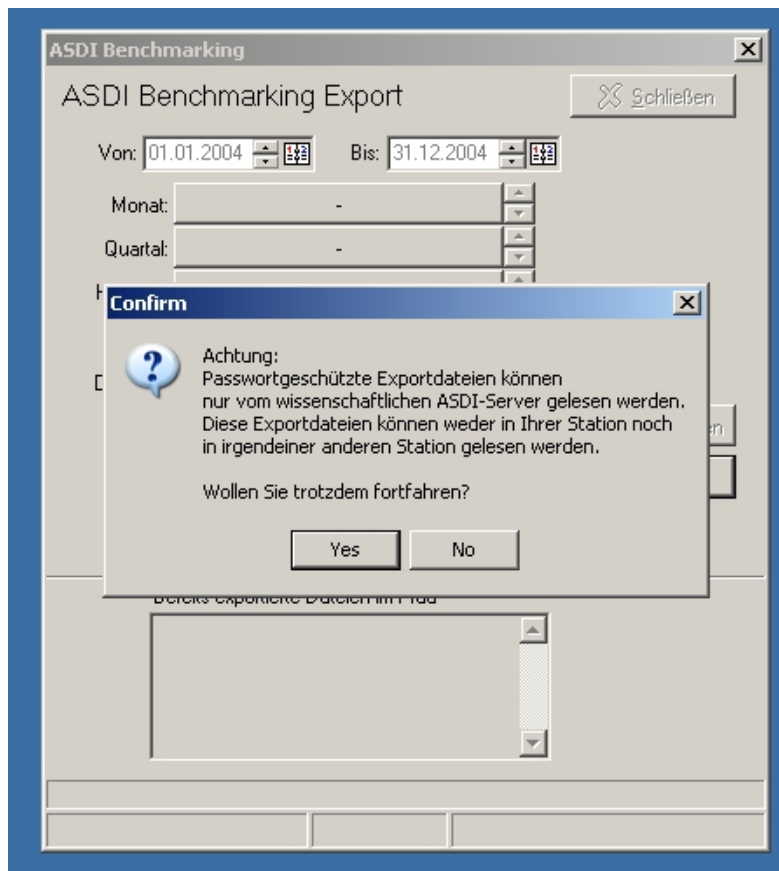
ASDI Benchmarking

ASDI Benchmarking Export

Schließen

Von: 01.01.2004

Bis: 31.12.2004

Monat: -

Quartal: -

H

D

Confirm

Achtung:
Passwortgeschützte Exportdateien können nur vom wissenschaftlichen ASDI-Server gelesen werden. Diese Exportdateien können weder in Ihrer Station noch in irgendeiner anderen Station gelesen werden.

Wollen Sie trotzdem fortfahren?

Yes

No

en

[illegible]